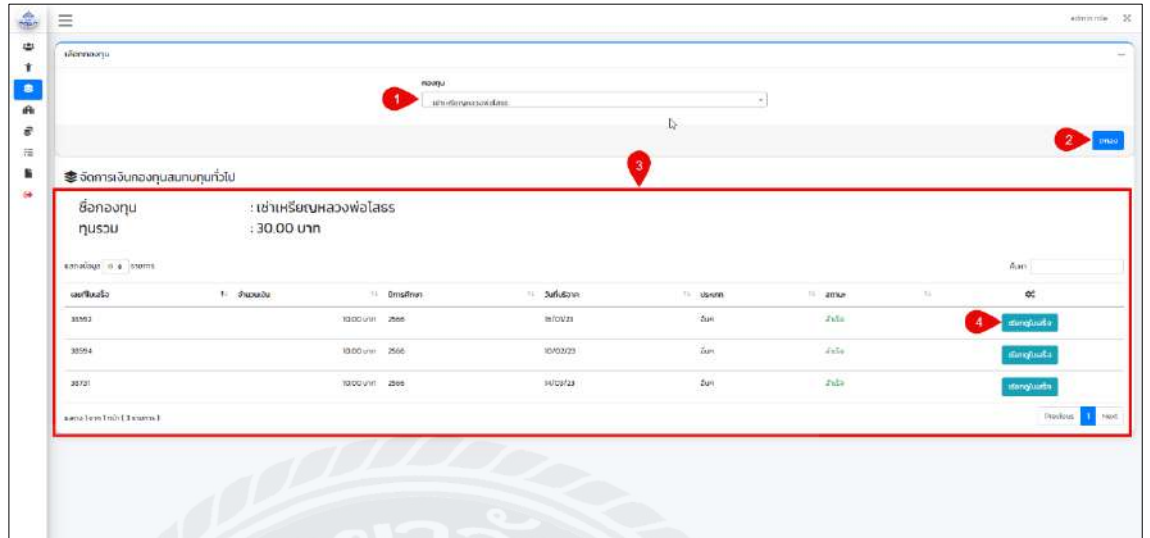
admin role

เลือกกองทุน

กองทุน

1

เช่าเหรียญหลวงพ่อโสธร

2

แสดง

3

จัดการเงินกองทุนสนับสนุนทั่วไป

ชื่อกองทุน : เช่าเหรียญหลวงพ่อโสธร
ทุนรวม : 30.00 บาท

แสดงข้อมูล 10 รายการ

ค้นหา

| เลขที่ใบเสร็จ | จำนวนเงิน | ปีการศึกษา | วันที่บริจาค | ประเภท | สถานะ | |
|---|---|---|---|---|---|---|
| 38593 | 10.00 บาท | 2566 | 16/01/23 | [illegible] | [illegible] | 4 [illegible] |
| 38594 | 10.00 บาท | 2566 | 10/02/23 | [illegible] | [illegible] | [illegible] |
| 38721 | 10.00 บาท | 2566 | 14/03/23 | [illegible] | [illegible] | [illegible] |

แสดง 1 ถึง 3 จาก 3 รายการ

Previous 1 Next